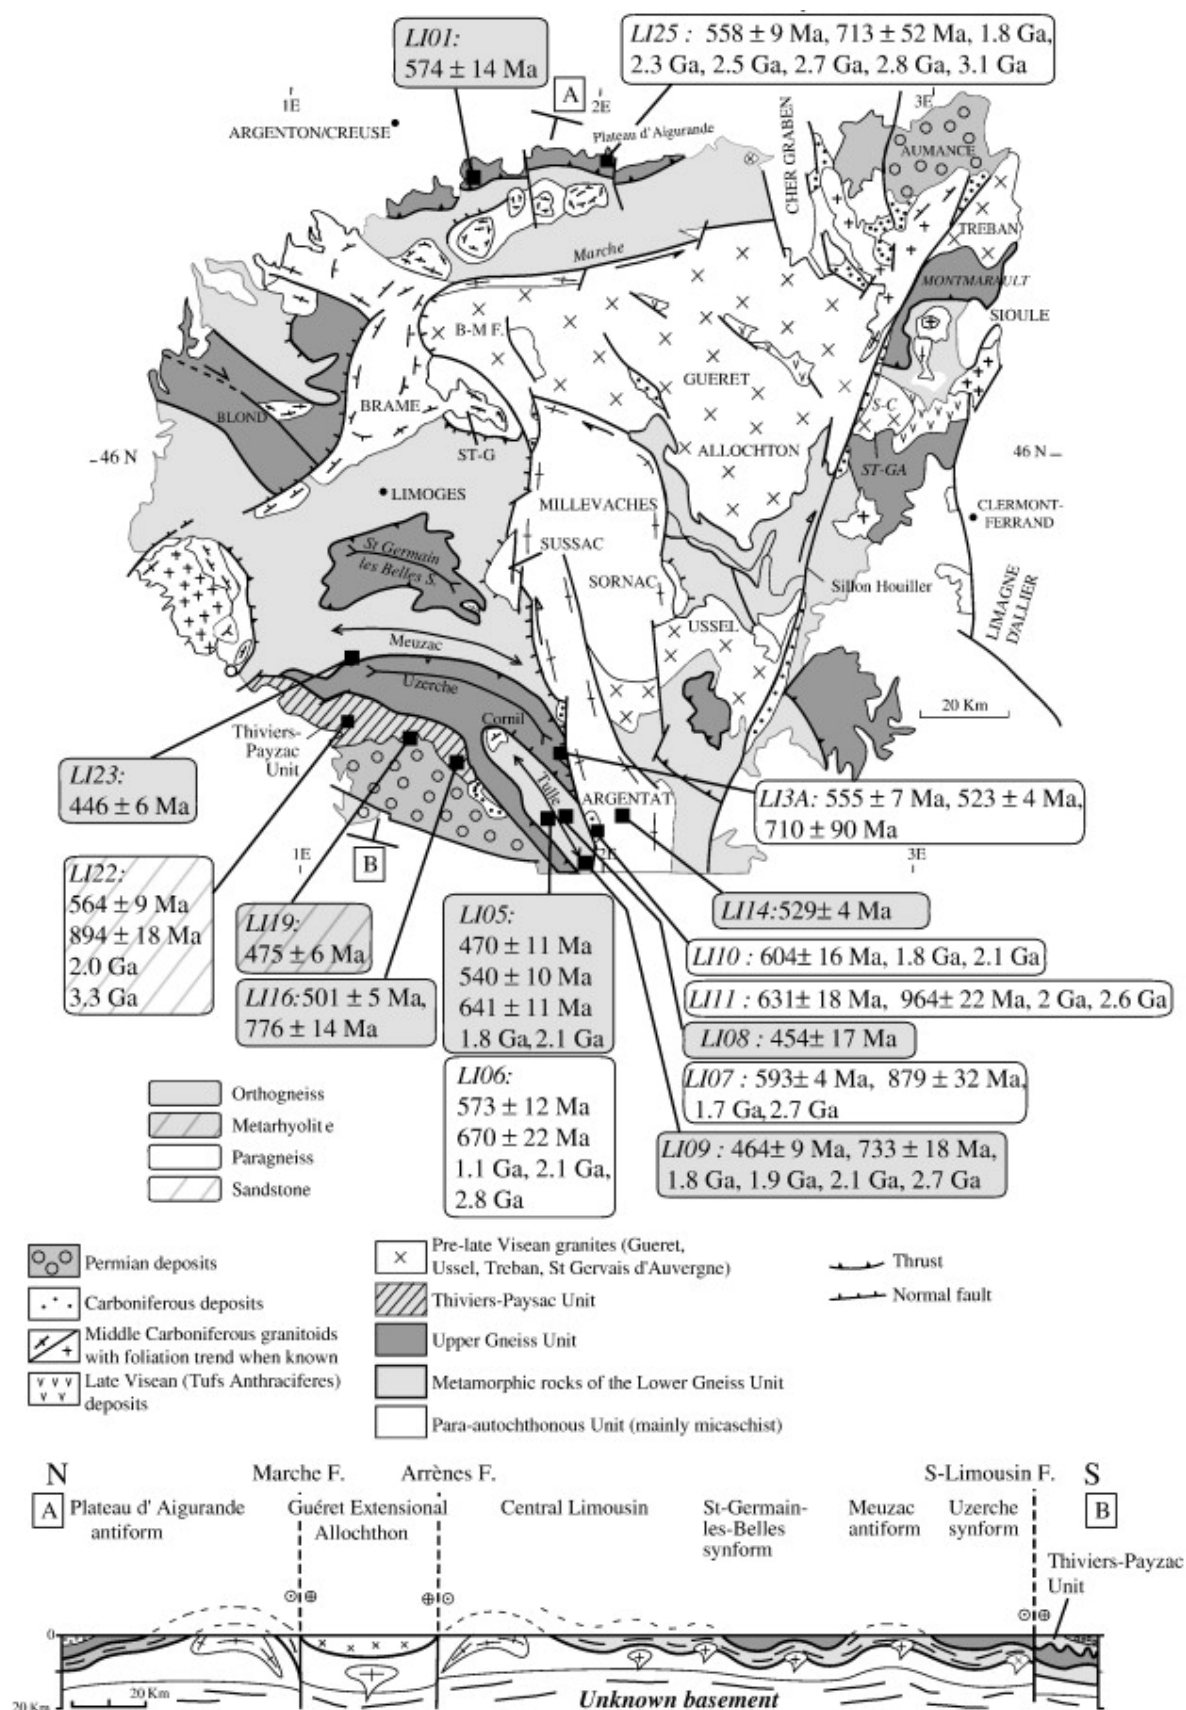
LI01:
574 ± 14 Ma

LI25 : 558 ± 9 Ma, 713 ± 52 Ma, 1.8 Ga, 2.3 Ga, 2.5 Ga, 2.7 Ga, 2.8 Ga, 3.1 Ga

A

1E

2E

3E

ARGENTON/CREUSE

Plateau d' Aigurande

CHER GRABEN

AUMANCE

TREBAN

MONTMARAULT

SIOULE

Marche

B-M F.

GUERET

ALLOCHTON

BLOND

BRAME

ST-G

S-C

ST-GA

46 N

46 N

LIMOGES

MILLEVACHES

CLERMONT-FERRAND

SUSSAC

St Germain les Belles S.

SORNAC

Sillon Houiller

LIMAGNE D'ALLIER

USSEL

Meuzac

Uzerche

20 Km

Thiviers-Payzac Unit

Cornil

Tulle

ARGENTAT

LI23:
446 ± 6 Ma

LI3A: 555 ± 7 Ma, 523 ± 4 Ma, 710 ± 90 Ma

1E

B

2E

3E

LI22:
564 ± 9 Ma
894 ± 18 Ma
2.0 Ga
3.3 Ga

LI19:
475 ± 6 Ma

LI16: 501 ± 5 Ma, 776 ± 14 Ma

LI05:
470 ± 11 Ma
540 ± 10 Ma
641 ± 11 Ma
1.8 Ga, 2.1 Ga

LI14: 529± 4 Ma

LI10 : 604± 16 Ma, 1.8 Ga, 2.1 Ga

LI11 : 631± 18 Ma, 964± 22 Ma, 2 Ga, 2.6 Ga

LI08 : 454± 17 Ma

LI06:
573 ± 12 Ma
670 ± 22 Ma
1.1 Ga, 2.1 Ga,
2.8 Ga

LI07 : 593± 4 Ma, 879 ± 32 Ma, 1.7 Ga, 2.7 Ga

LI09 : 464± 9 Ma, 733 ± 18 Ma, 1.8 Ga, 1.9 Ga, 2.1 Ga, 2.7 Ga

Orthogneiss
Metarhyolite
Paragneiss
Sandstone

Permian deposits
Carboniferous deposits
Middle Carboniferous granitoids with foliation trend when known
Late Visean (Tufs Anthraciferes) deposits

Pre-late Visean granites (Gueret, Ussel, Treban, St Gervais d'Auvergne)
Thiviers-Paysac Unit
Upper Gneiss Unit
Metamorphic rocks of the Lower Gneiss Unit
Para-autochthonous Unit (mainly micaschist)

Thrust
Normal fault

N

Marche F.

Arrènes F.

S-Limousin F.

S

A Plateau d' Aigurande antiform

Guéret Extensional Allochthon

Central Limousin

St-Germain-les-Belles synform

Meuzac antiform

Uzerche synform

B

Thiviers-Payzac Unit

0

20 Km

20 Km

Unknown basement